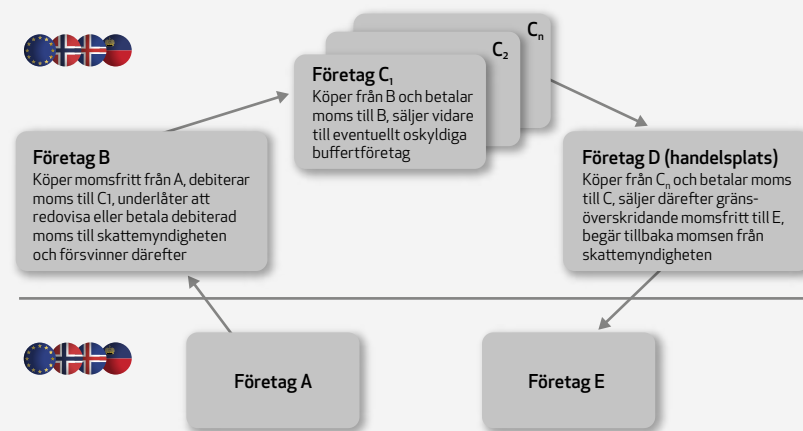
$C_n$

$C_2$

Företag $C_1$
Köper från B och betalar moms till B, säljer vidare till eventuellt oskyldiga buffertföretag

Företag B
Köper momsfritt från A, debiterar moms till C1, underlåter att redovisa eller betala debiterad moms till skattemyndigheten och försvinner därefter

Företag D (handelsplats)
Köper från $C_n$ och betalar moms till C, säljer därefter gränsöverskridande momsfritt till E, begär tillbaka momsen från skattemyndigheten

Företag A

Företag E